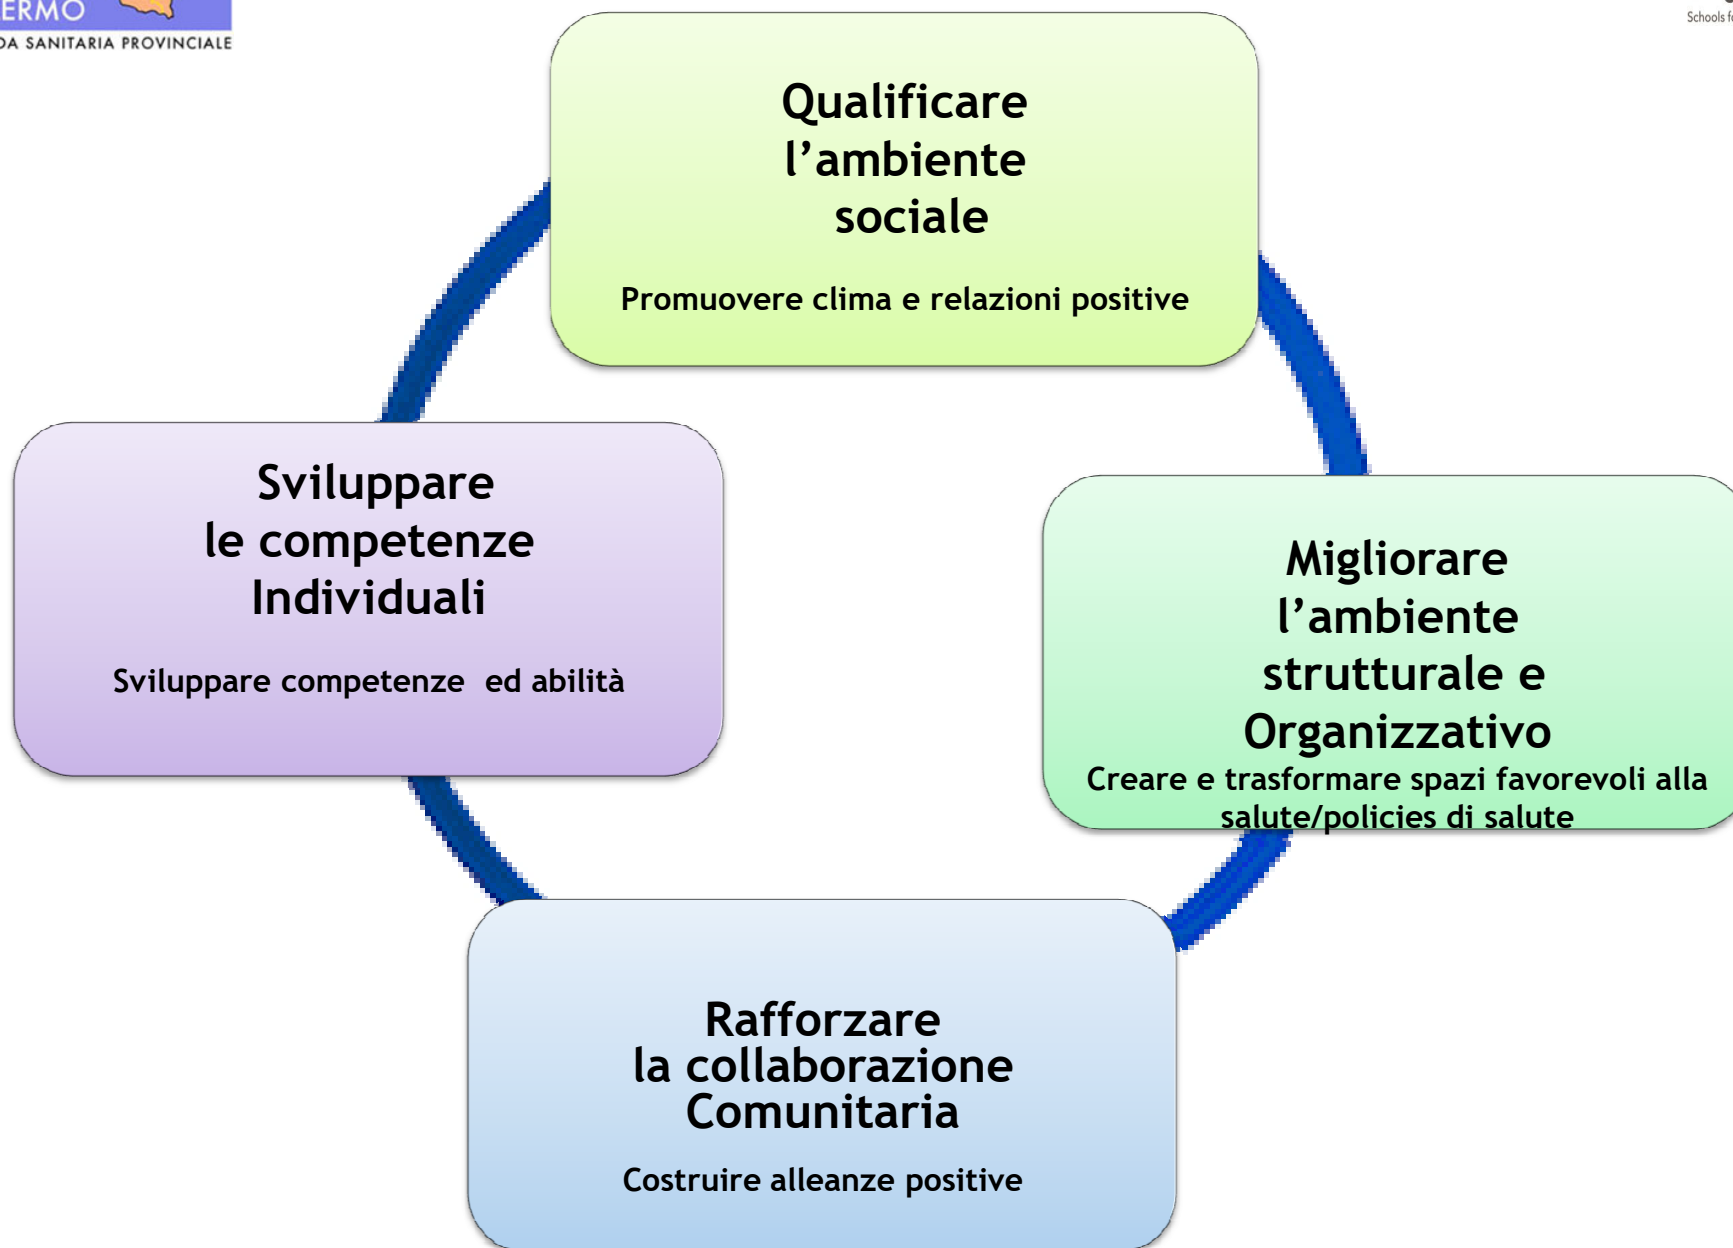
ERMO
DA SANITARIA PROVINCIALE

Schools f

Qualificare l’ambiente sociale

Promuovere clima e relazioni positive

Sviluppare le competenze Individuali

Sviluppare competenze ed abilità

Migliorare l’ambiente strutturale e Organizzativo

Creare e trasformare spazi favorevoli alla salute/policies di salute

Rafforzare la collaborazione Comunitaria

Costruire alleanze positive